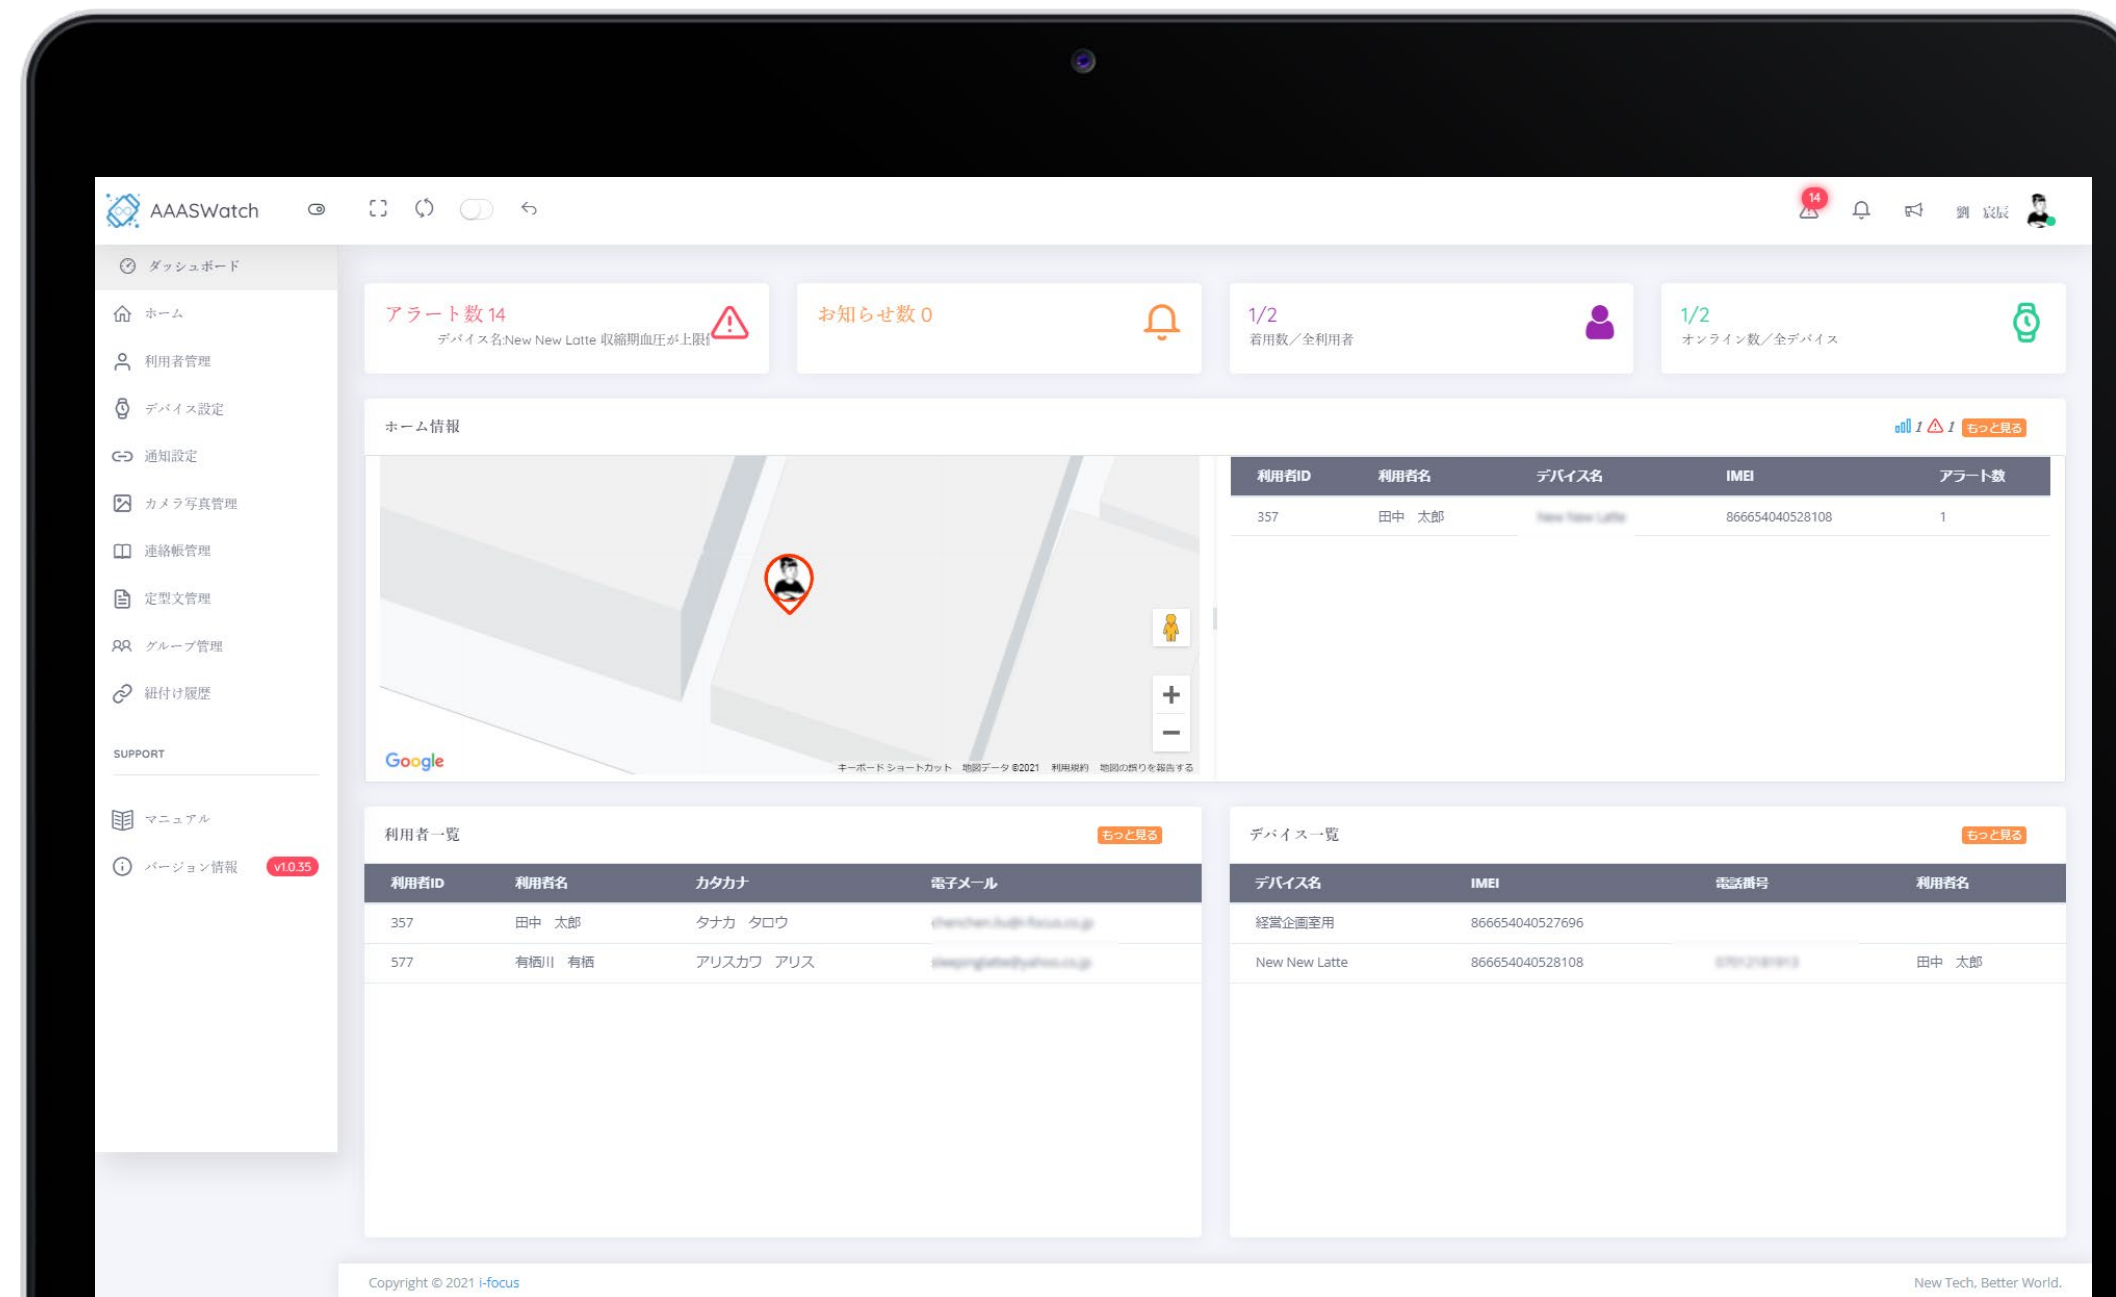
AAASWatch

14

劉 宸

ダッシュボード

ホーム

利用者管理

デバイス設定

通知設定

カメラ写真管理

連絡帳管理

定型文管理

グループ管理

紐付け履歴

SUPPORT

マニュアル

バージョン情報 v1.0.35

アラート数 14
デバイス名:New New Latte 収縮期血圧が上限

お知らせ数 0

1/2
着用数／全利用者

1/2
オンライン数／全デバイス

ホーム情報

1 1 もっと見る

Google

キーボードショートカット 地図データ ©2021 利用規約 地図の誤りを報告する

| 利用者ID | 利用者名 | デバイス名 | IMEI | アラート数 |
|---|---|---|---|---|
| 357 | 田中 太郎 | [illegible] | 866654040528108 | 1 |

利用者一覧

もっと見る

| 利用者ID | 利用者名 | カタカナ | 電子メール |
|---|---|---|---|
| 357 | 田中 太郎 | タナカ タロウ | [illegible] |
| 577 | 有栖川 有栖 | アリスカワ アリス | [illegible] |

デバイス一覧

もっと見る

| デバイス名 | IMEI | 電話番号 | 利用者名 |
|---|---|---|---|
| 経営企画室用 | 866654040527696 | | |
| New New Latte | 866654040528108 | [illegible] | 田中 太郎 |

Copyright © 2021 i-focus

New Tech, Better World.